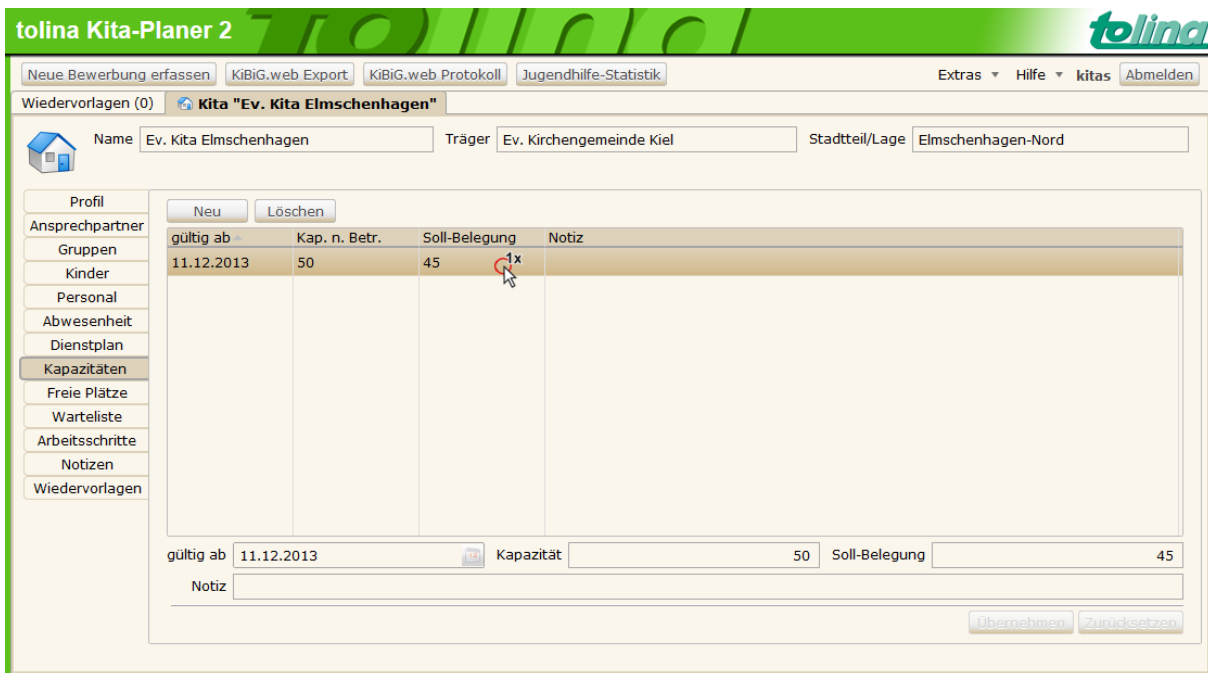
tolina Kita-Planer 2

tolina

Neue Bewerbung erfassen | KiBiG.web Export | KiBiG.web Protokoll | Jugendhilfe-Statistik

Extras ▾ Hilfe ▾ kitas Abmelden

Wiedervorlagen (0) | Kita "Ev. Kita Elmschenhagen"

Name Ev. Kita Elmschenhagen Träger Ev. Kirchengemeinde Kiel Stadtteil/Lage Elmschenhagen-Nord

Profil
Ansprechpartner
Gruppen
Kinder
Personal
Abwesenheit
Dienstplan
Kapazitäten
Freie Plätze
Warteliste
Arbeitsschritte
Notizen
Wiedervorlagen

Neu Löschen

| gültig ab | Kap. n. Betr. | Soll-Belegung | Notiz |
|---|---|---|---|
| 11.12.2013 | 50 | 45 | |

1x

gültig ab 11.12.2013 Kapazität 50 Soll-Belegung 45

Notiz

Übernehmen Zurücksetzen